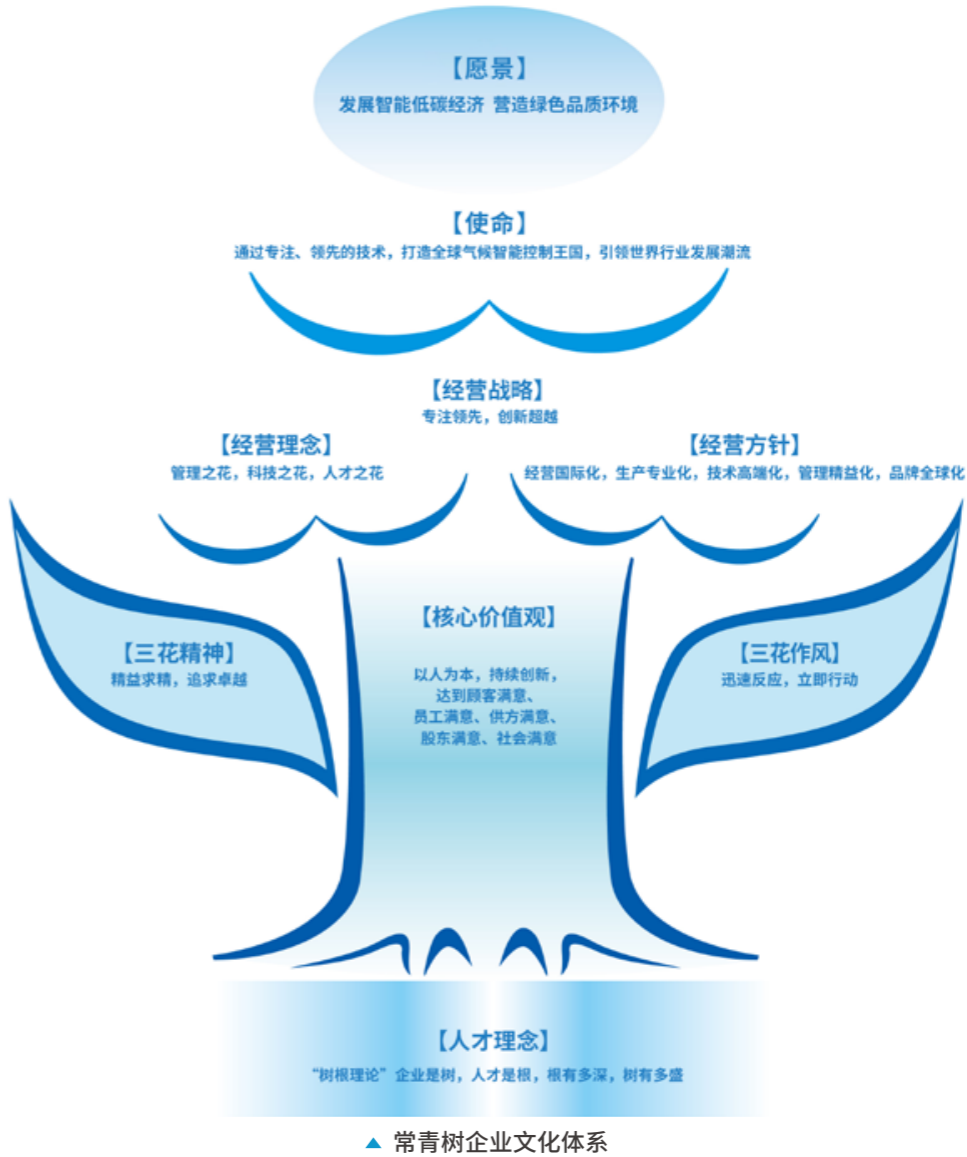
【愿景】
发展智能低碳经济 营造绿色品质环境

【使命】
通过专注、领先的技术，打造全球气候智能控制王国，引领世界行业发展潮流

【经营战略】
专注领先，创新超越

【经营理念】
管理之花，科技之花，人才之花

【经营方针】
经营国际化，生产专业化，技术高端化，管理精益化，品牌全球化

【三花精神】
精益求精，追求卓越

【核心价值观】
以人为本，持续创新，达到顾客满意、员工满意、供方满意、股东满意、社会满意

【三花作风】
迅速反应，立即行动

【人才理念】
“树根理论”企业是树，人才是根，根有多深，树有多盛

▲ 常青树企业文化体系